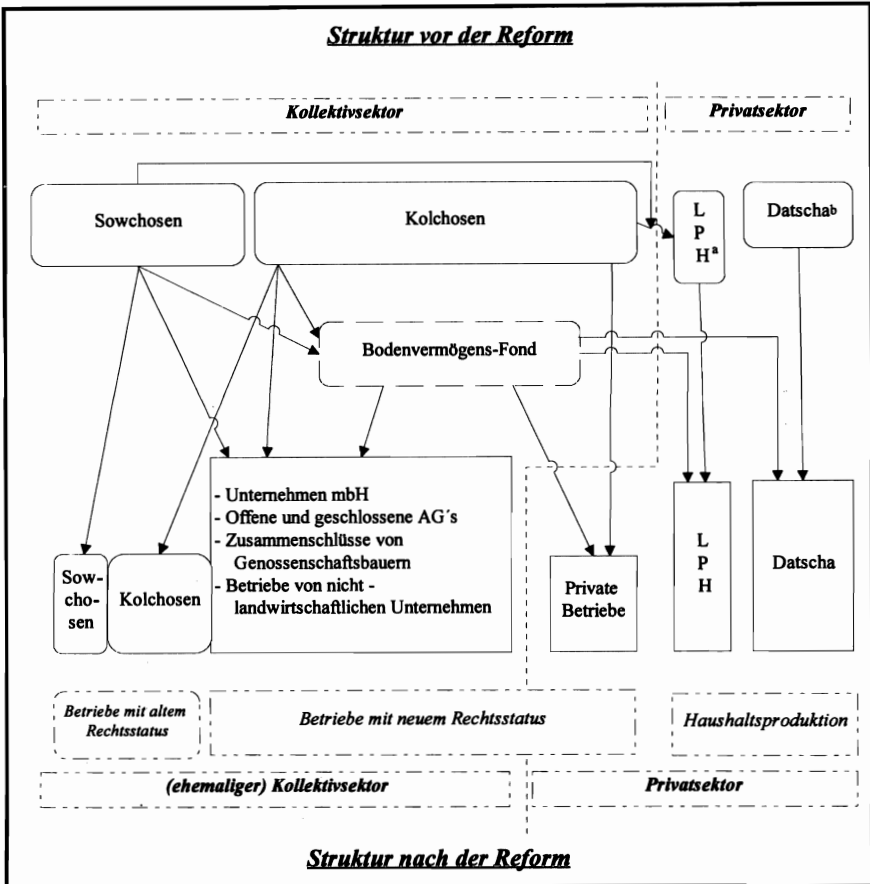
Struktur vor der Reform

Kollektivsektor

Privatsektor

Sowchosen

Kolchosen

L P H$^a$

Datscha$^b$

Bodenvermögens-Fond

- Unternehmen mbH
- Offene und geschlossene AG´s
- Zusammenschlüsse von Genossenschaftsbauern
- Betriebe von nicht - landwirtschaftlichen Unternehmen

Sowchosen

Kolchosen

Private Betriebe

L P H

Datscha

Betriebe mit altem Rechtsstatus

Betriebe mit neuem Rechtsstatus

Haushaltsproduktion

(ehemaliger) Kollektivsektor

Privatsektor

Struktur nach der Reform